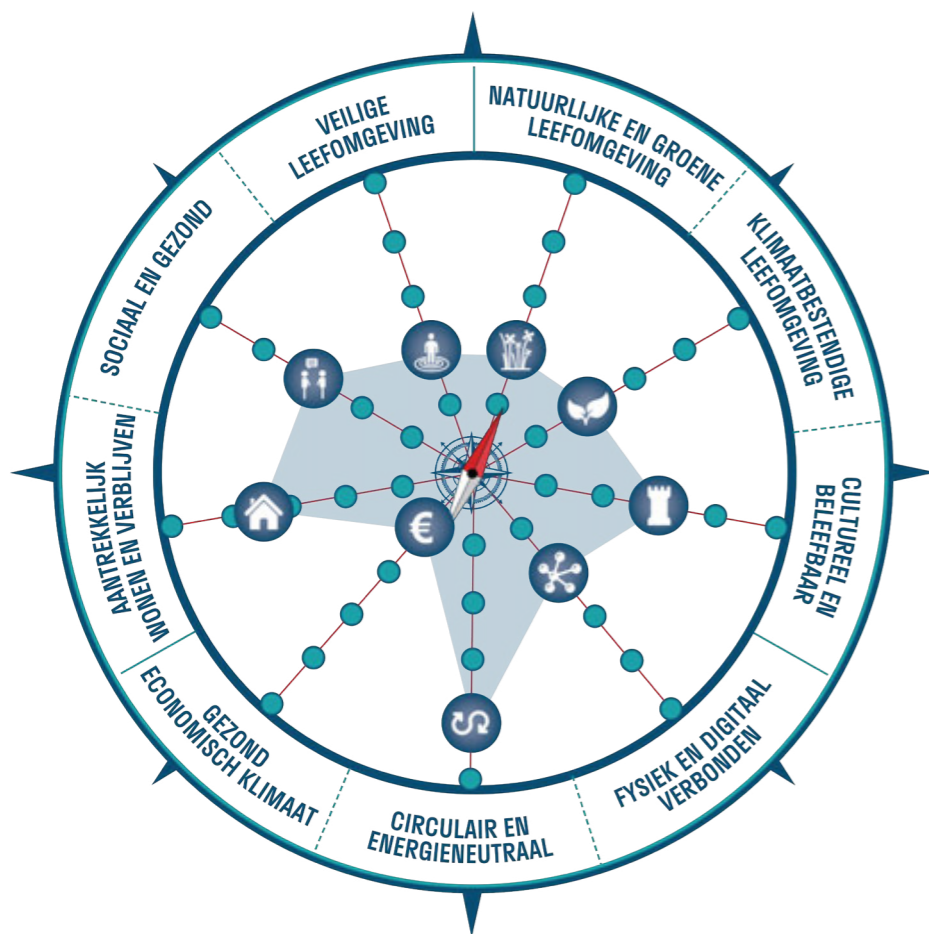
VEILIGE LEEFOMGEVING

NATUURLIJKE EN GROENE LEEFOMGEVING

KLIMAATBESTENDIGE LEEFOMGEVING

CULTUREEL EN BELEEFBAAR

FYSIEK EN DIGITAAL VERBONDEN

CIRCULAIR EN ENERGIENEUTRAAL

GEZOND ECONOMISCH KLIMAAT

AANTREKKELIJK WONEN EN VERBLIJVEN

SOCIAAL EN GEZOND

€